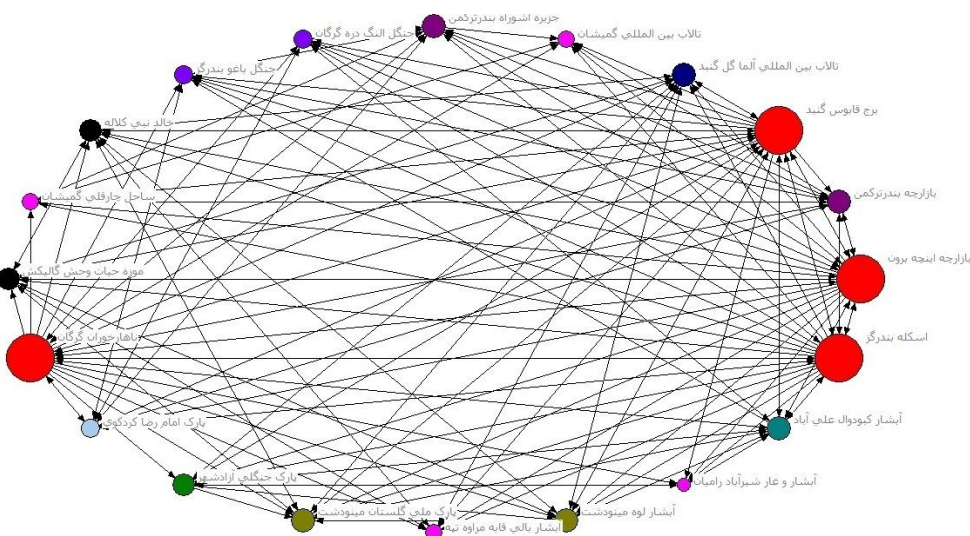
جزیره اشوراده بندرترکمن
تالاب بین المللی گمیشان
جنگل النگ دره گرگان
تالاب بین المللی آلما گل گنبد
جنگل باغو بندرگز
برج قابوس گنبد
خالد نبی کلاله
بازارچه بندرترکمن
ساحل جارقلی گمیشان
بازارچه اینچه برون
موزه حیات وحش گالیکش
اسکله بندرگز
باغ‌های جوران گرگان
آبشار کبودوال علی آباد
پارک امام رضا کردکوی
آبشار و غار شیرآباد رامیان
پارک جنگلی آزادشهر
آبشار لوه مینودشت
پارک ملی گلستان مینودشت
آبشار بالی قابه مراوه تپه